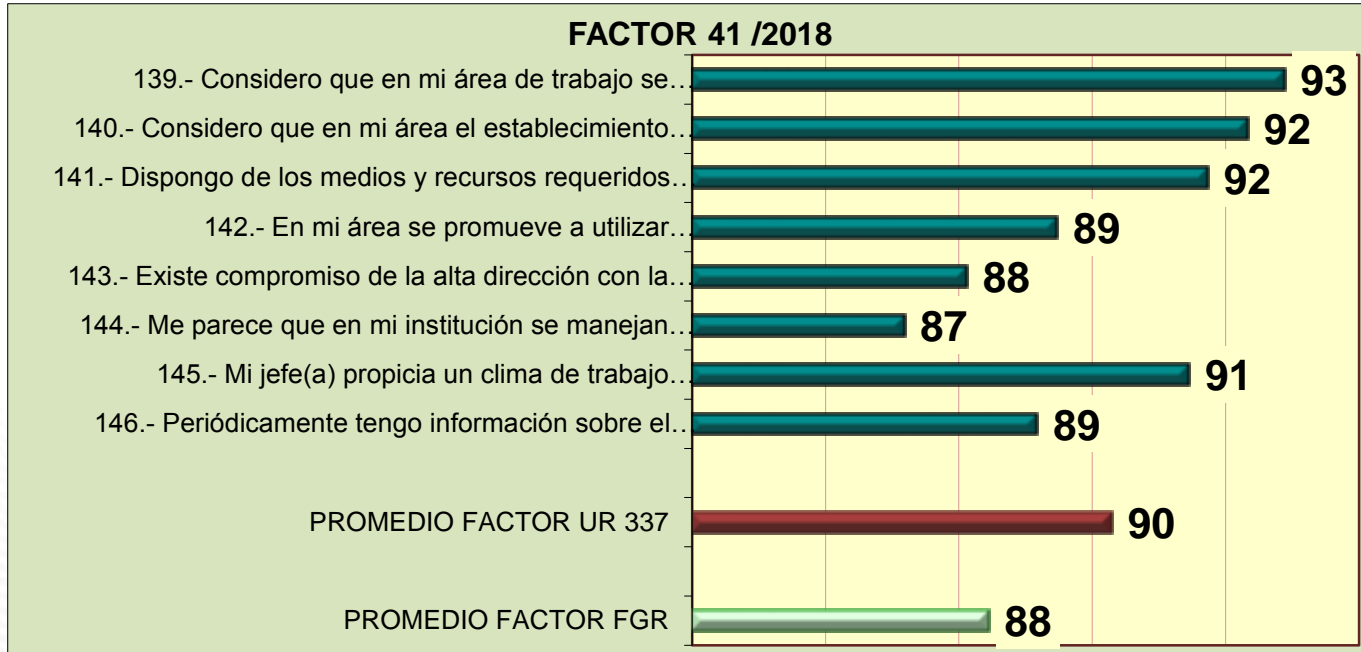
FACTOR 41 /2018

139.- Considero que en mi área de trabajo se… 93

140.- Considero que en mi área el establecimiento… 92

141.- Dispongo de los medios y recursos requeridos… 92

142.- En mi área se promueve a utilizar… 89

143.- Existe compromiso de la alta dirección con la… 88

144.- Me parece que en mi institución se manejan… 87

145.- Mi jefe(a) propicia un clima de trabajo… 91

146.- Periódicamente tengo información sobre el… 89

PROMEDIO FACTOR UR 337 90

PROMEDIO FACTOR FGR 88